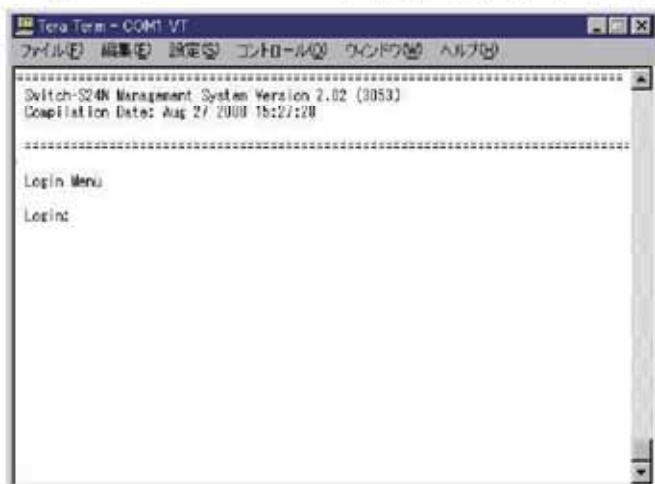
Tera Term - COM1 VT

ファイル(F) 編集(E) 設定(S) コントロール(O) ウインドウ(W) ヘルプ(H)

================================================================================

Switch-S24N Management System Version 2.02 (3053)
Compilation Date: Aug 27 2008 15:27:28

================================================================================

Login Menu

Login: